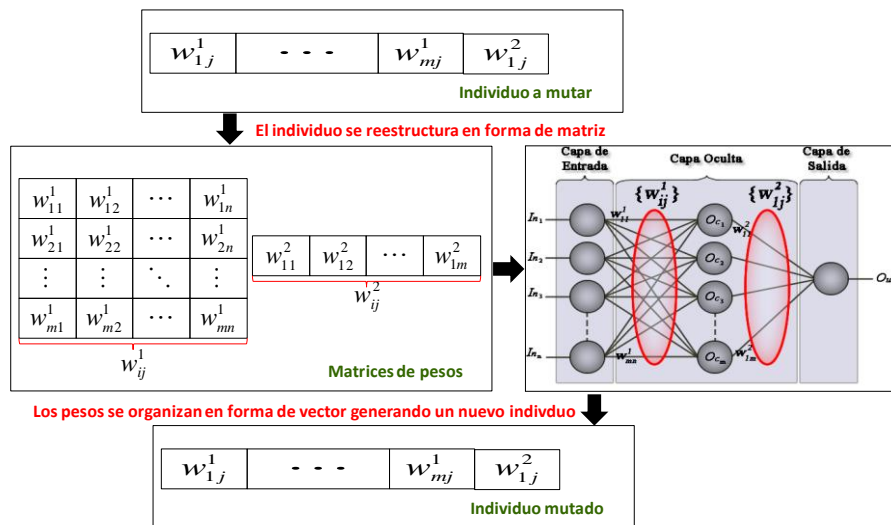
| $w_{1j}^1$ | - - - | $w_{mj}^1$ | $w_{1j}^2$ |
|---|---|---|---|

Individuo a mutar

El individuo se reestructura en forma de matriz

| $w_{11}^1$ | $w_{12}^1$ | $\cdots$ | $w_{1n}^1$ |
|---|---|---|---|
| $w_{21}^1$ | $w_{22}^1$ | $\cdots$ | $w_{2n}^1$ |
| $\vdots$ | $\vdots$ | $\ddots$ | $\vdots$ |
| $w_{m1}^1$ | $w_{m2}^1$ | $\cdots$ | $w_{mn}^1$ |

$w_{ij}^1$

| $w_{11}^2$ | $w_{12}^2$ | $\cdots$ | $w_{1m}^2$ |
|---|---|---|---|

$w_{ij}^2$

Matrices de pesos

Capa de Entrada

Capa Oculta

Capa de Salida

$\{w_{ij}^1\}$

$\{w_{1j}^2\}$

$In_1$

$In_2$

$In_3$

$In_n$

$w_{11}^1$

$w_{mn}^1$

$Oc_1$

$Oc_2$

$Oc_3$

$Oc_m$

$w_{11}^2$

$w_{1m}^2$

$Ou$

Los pesos se organizan en forma de vector generando un nuevo indivduo

| $w_{1j}^1$ | - - - | $w_{mj}^1$ | $w_{1j}^2$ |
|---|---|---|---|

Individuo mutado